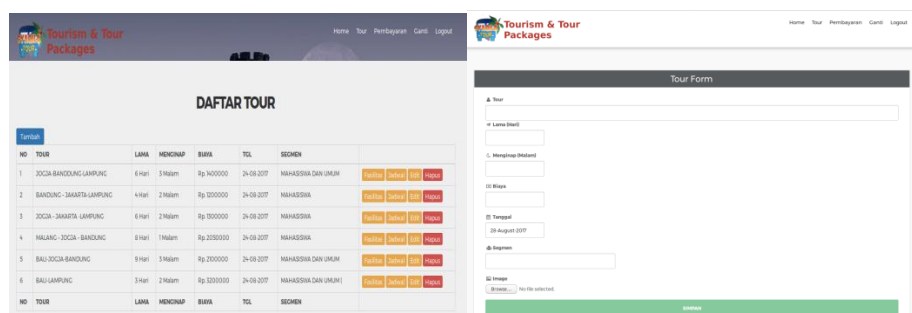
Tourism & Tour Packages

Home Tour Pembayaran Ganti Logout

DAFTAR TOUR

Tambah

| NO | TOUR | LAMA | MENGINAP | BIAYA | TGL | SEGMEN | |
|---|---|---|---|---|---|---|---|
| 1 | JOGJA-BANDUNG-LAMPUNG | 6 Hari | 3 Malam | Rp. 1400000 | 24-08-2017 | MAHASISWA DAN UMUM | Fasilitas Jadwal Edit Hapus |
| 2 | BANDUNG - JAKARTA-LAMPUNG | 4 Hari | 2 Malam | Rp. 1200000 | 24-08-2017 | MAHASISWA | Fasilitas Jadwal Edit Hapus |
| 3 | JOGJA - JAKARTA-LAMPUNG | 6 Hari | 2 Malam | Rp. 1300000 | 24-08-2017 | MAHASISWA | Fasilitas Jadwal Edit Hapus |
| 4 | MALANG - JOGJA - BANDUNG | 6 Hari | 1 Malam | Rp. 2050000 | 24-08-2017 | MAHASISWA | Fasilitas Jadwal Edit Hapus |
| 5 | BALI-JOGJA-BANDUNG | 9 Hari | 3 Malam | Rp. 2100000 | 24-08-2017 | MAHASISWA DAN UMUM | Fasilitas Jadwal Edit Hapus |
| 6 | BALI-LAMPUNG | 3 Hari | 2 Malam | Rp. 3200000 | 24-08-2017 | MAHASISWA DAN UMUM | Fasilitas Jadwal Edit Hapus |
| NO | TOUR | LAMA | MENGINAP | BIAYA | TGL | SEGMEN | |

Tourism & Tour Packages

Home Tour Pembayaran Ganti Logout

Tour Form

Tour

Lama (Hari)

Menginap (Malam)

Biaya

Tanggal

28-August-2017

Segmen

Image

Browse... No file selected

SIMPAN